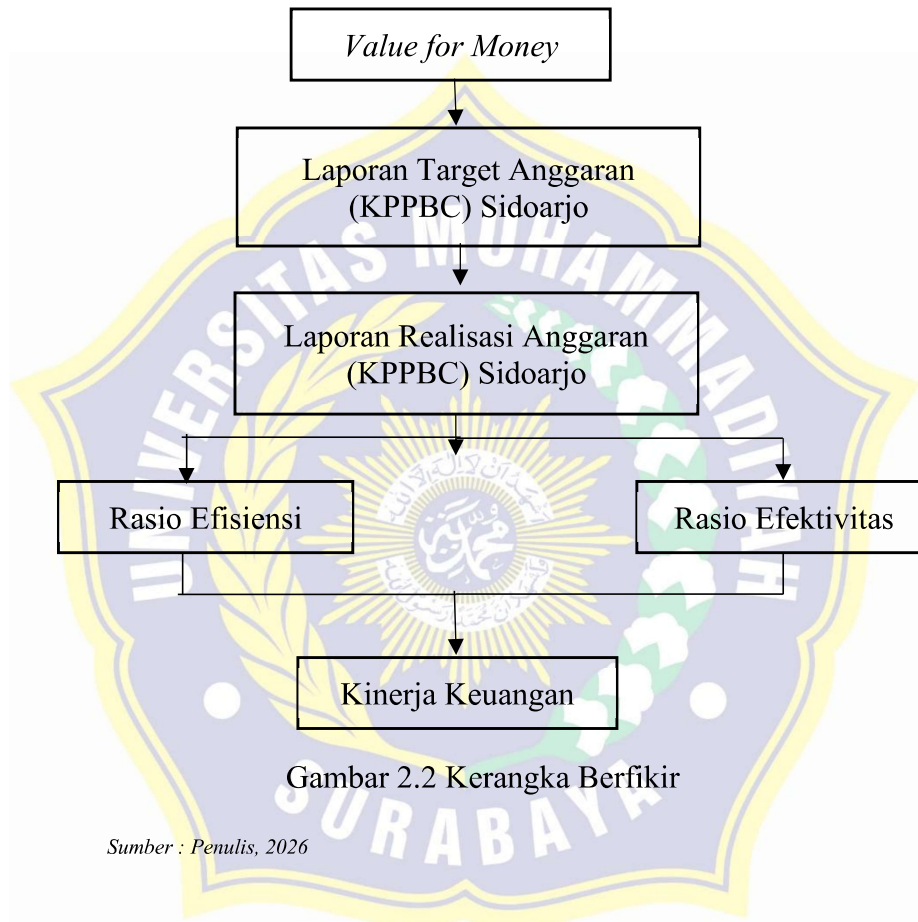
Value for Money

Laporan Target Anggaran (KPPBC) Sidoarjo

Laporan Realisasi Anggaran (KPPBC) Sidoarjo

Rasio Efisiensi

Rasio Efektivitas

Kinerja Keuangan

Gambar 2.2 Kerangka Berfikir

Sumber : Penulis, 2026

UNIVERSITAS MUHAMMADIYAH SURABAYA